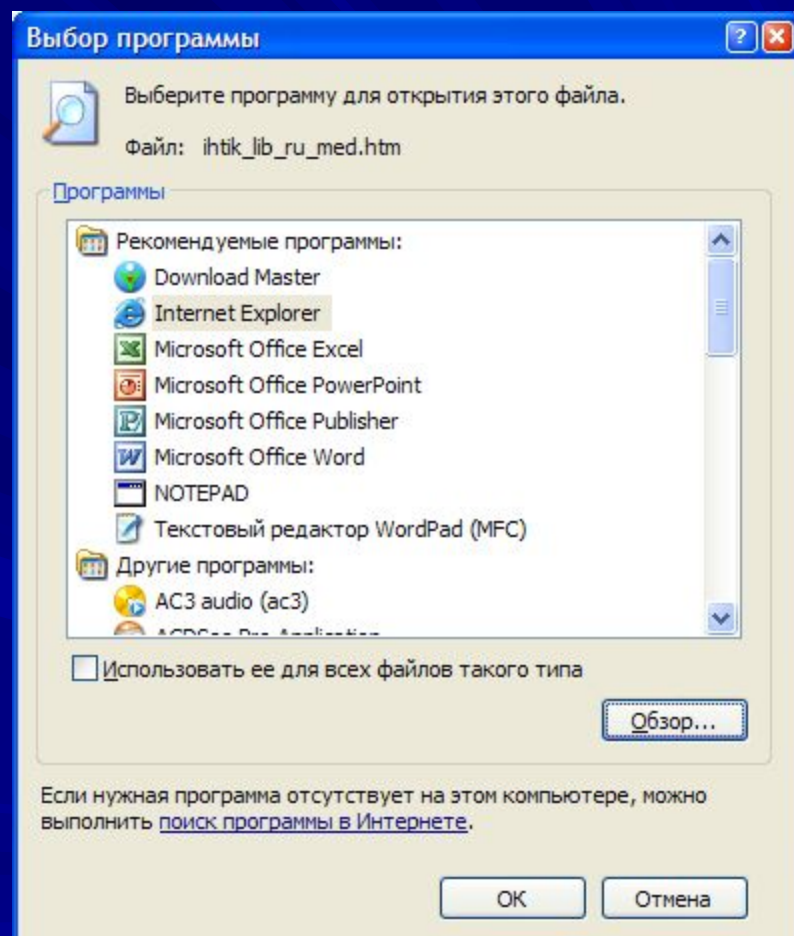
Выбор программы

Выберите программу для открытия этого файла.

Файл: ihtik_lib_ru_med.htm

Программы

Рекомендуемые программы:
Download Master
Internet Explorer
Microsoft Office Excel
Microsoft Office PowerPoint
Microsoft Office Publisher
Microsoft Office Word
NOTEPAD
Текстовый редактор WordPad (MFC)
Другие программы:
AC3 audio (ac3)
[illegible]

Использовать ее для всех файлов такого типа

Обзор...

Если нужная программа отсутствует на этом компьютере, можно выполнить поиск программы в Интернете.

OK
Отмена